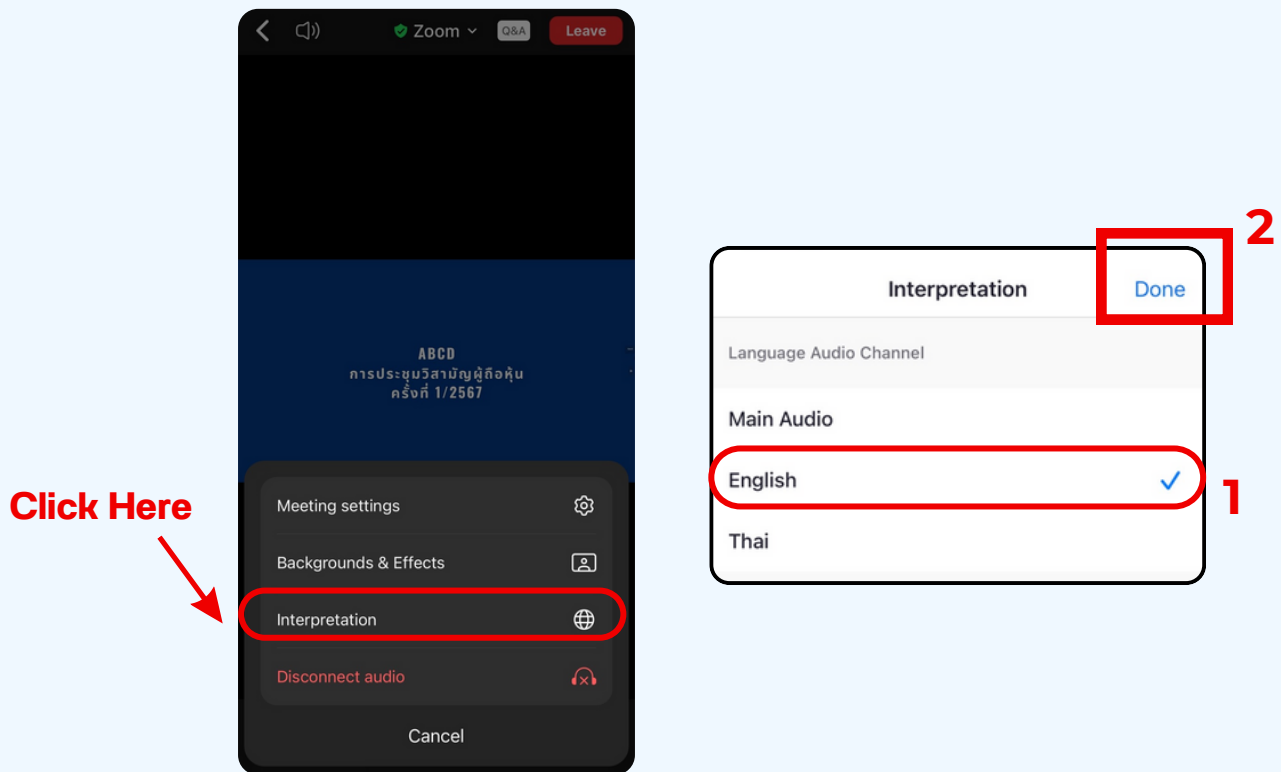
Zoom
Q&A
Leave

ABCD
การประชุมวิสามัญผู้ถือหุ้น
ครั้งที่ 1/2567

Click Here

Meeting settings
Backgrounds & Effects
Interpretation
Disconnect audio
Cancel

2

Interpretation
Done

Language Audio Channel
Main Audio
English
1
Thai